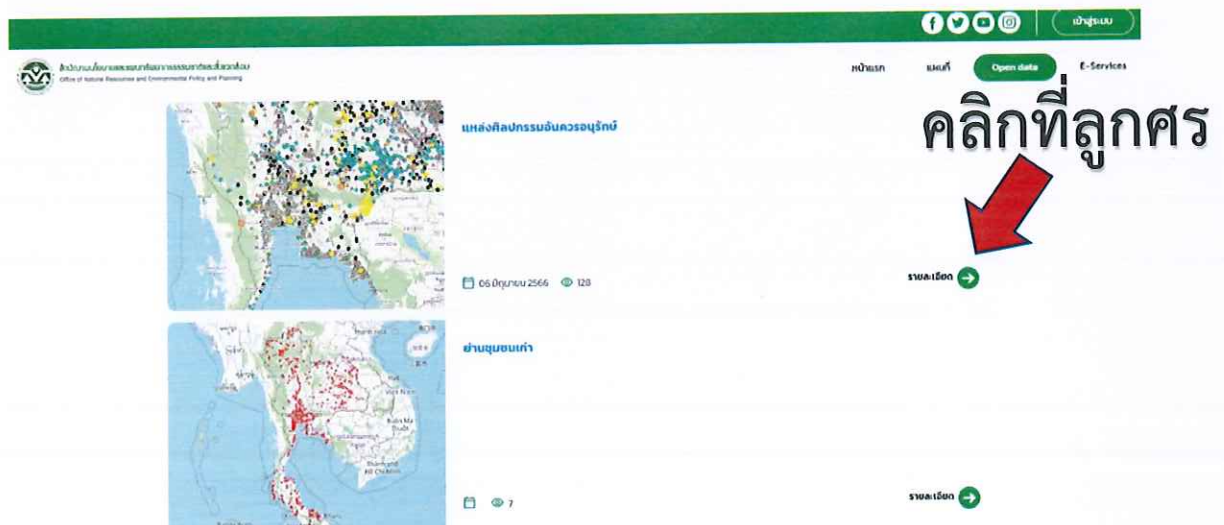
เข้าสู่ระบบ

สำนักงานนโยบายและแผนทรัพยากรธรรมชาติและสิ่งแวดล้อม
Office of Natural Resources and Environmental Policy and Planning

หน้าแรก แผนที่ Open data E-Services

แหล่งศิลปกรรมอันควรอนุรักษ์

คลิกที่ลูกศร

06 มิถุนายน 2566 128

รายละเอียด

ย่านชุมชนเก่า

7

รายละเอียด